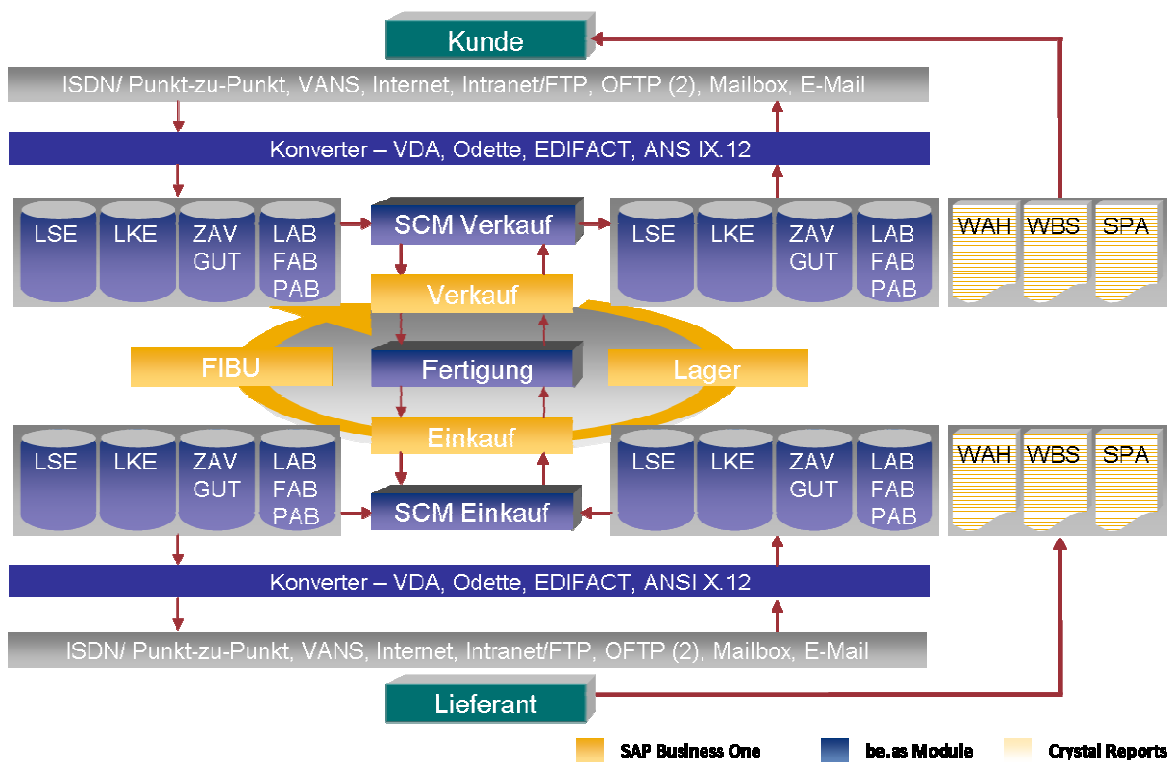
Kunde

ISDN/ Punkt-zu-Punkt, VANS, Internet, Intranet/FTP, OFTP (2), Mailbox, E-Mail

Konverter – VDA, Odette, EDIFACT, ANS IX.12

LSE LKE ZAV GUT LAB FAB PAB

SCM Verkauf

LSE LKE ZAV GUT LAB FAB PAB

WAH WBS SPA

Verkauf

FIBU

Fertigung

Lager

Einkauf

LSE LKE ZAV GUT LAB FAB PAB

SCM Einkauf

LSE LKE ZAV GUT LAB FAB PAB

WAH WBS SPA

Konverter – VDA, Odette, EDIFACT, ANSI X.12

ISDN/ Punkt-zu-Punkt, VANS, Internet, Intranet/FTP, OFTP (2), Mailbox, E-Mail

Lieferant

SAP Business One be.as Module Crystal Reports